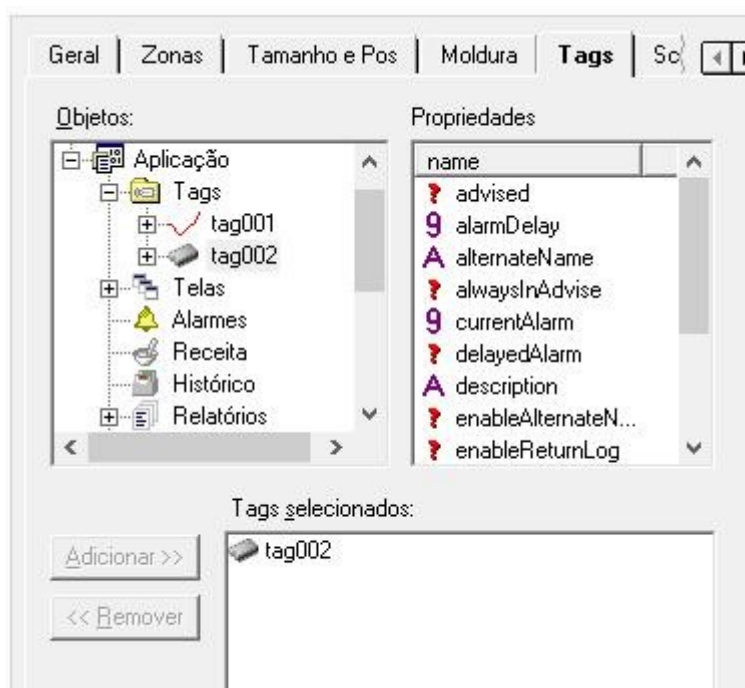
Geral | Zonas | Tamanho e Pos | Moldura | Tags | Sc

Objetos:
Aplicação
Tags
tag001
tag002
Telas
Alarmes
Receita
Histórico
Relatórios

Propriedades
name
advised
alarmDelay
alternateName
alwaysInAdvise
currentAlarm
delayedAlarm
description
enableAlternateN...
enableReturnLog

Tags selecionados:
tag002

Adicionar >>
<< Remover